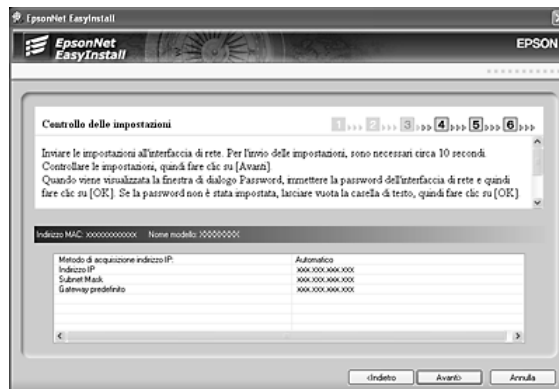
EpsonNet EasyInstall

EpsonNet EasyInstall

EPSON

Controllo delle impostazioni

1 2 3 4 5 6

Inviare le impostazioni all'interfaccia di rete. Per l'invio delle impostazioni, sono necessari circa 10 secondi. Controllare le impostazioni, quindi fare clic su [Avanti].
Quando viene visualizzata la finestra di dialogo Password, immettere la password dell'interfaccia di rete e quindi fare clic su [OK]. Se la password non è stata impostata, lasciare vuota la casella di testo, quindi fare clic su [OK].

Indirizzo MAC: xxxxxxxxxxxx Nome modello: XXXXXXX

| | |
|---|---|
| Metodo di acquisizione indirizzo IP: | Automatico |
| Indirizzo IP | xxx.xxx.xxx.xxx |
| Subnet Mask | xxx.xxx.xxx.xxx |
| Gateway predefinito | xxx.xxx.xxx.xxx |

<Indietro Avanti> Annulla